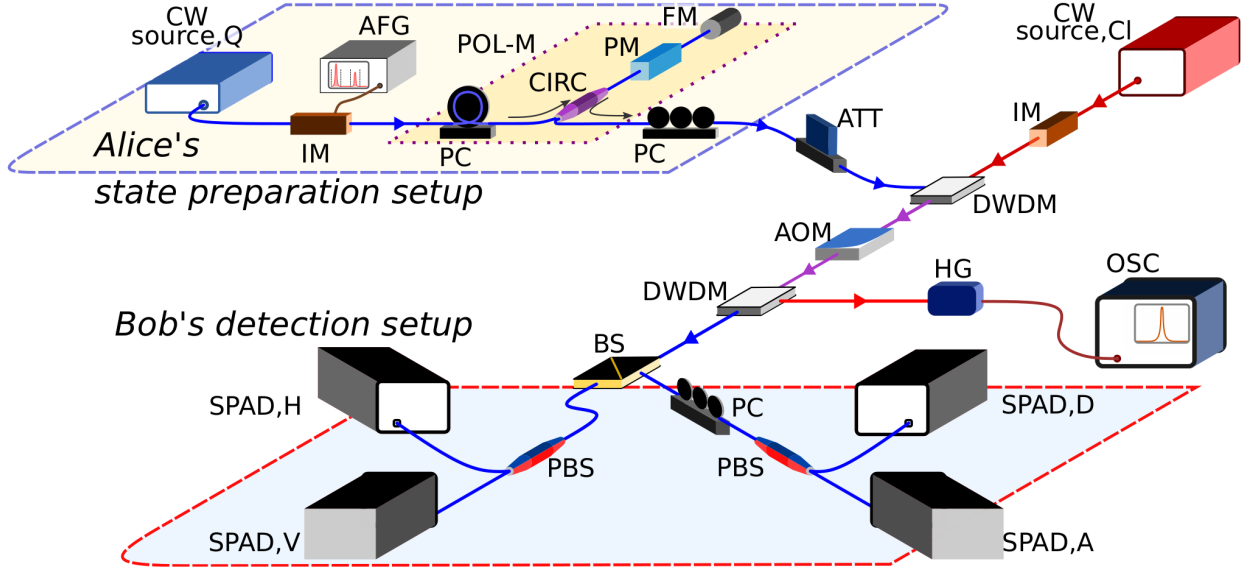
CW source,Q

AFG

POL-M

FM

PM

CIRC

IM

PC

PC

Alice's state preparation setup

CW source,CI

IM

ATT

DWDM

AOM

DWDM

HG

OSC

Bob's detection setup

BS

PC

SPAD,H

SPAD,D

PBS

PBS

SPAD,V

SPAD,A